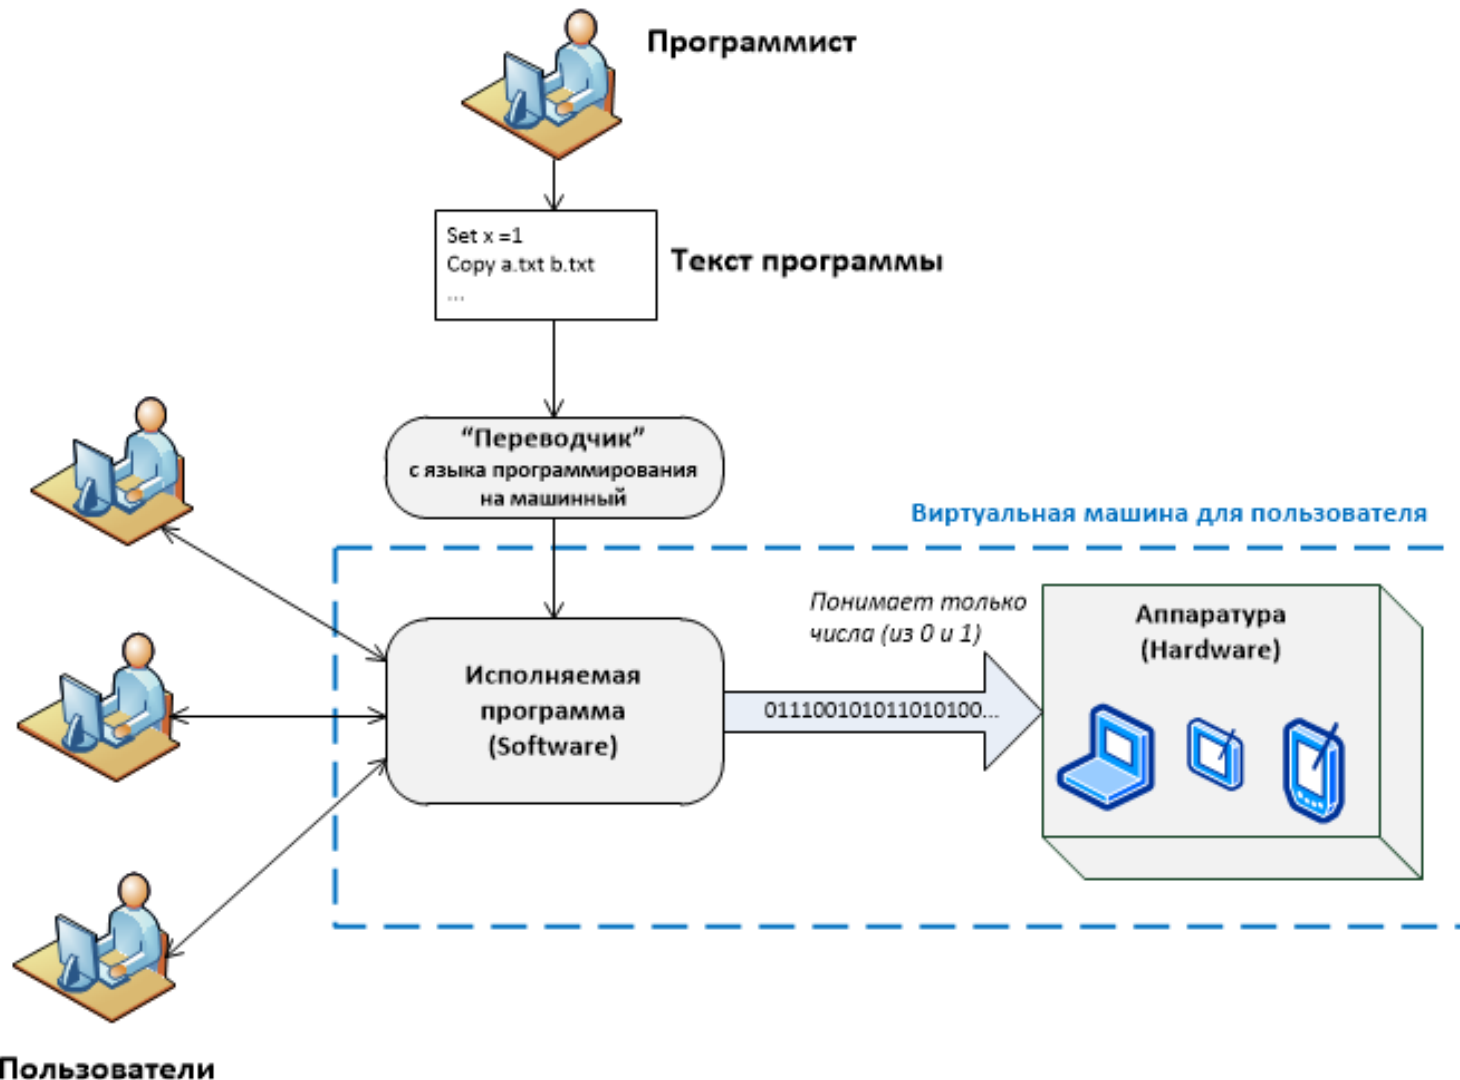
Программист

Set x =1
Copy a.txt b.txt
...

Текст программы

“Переводчик”
с языка программирования на машинный

Виртуальная машина для пользователя

Понимает только числа (из 0 и 1)

Аппаратура (Hardware)

Исполняемая программа (Software)

011100101011010100...

Пользователи